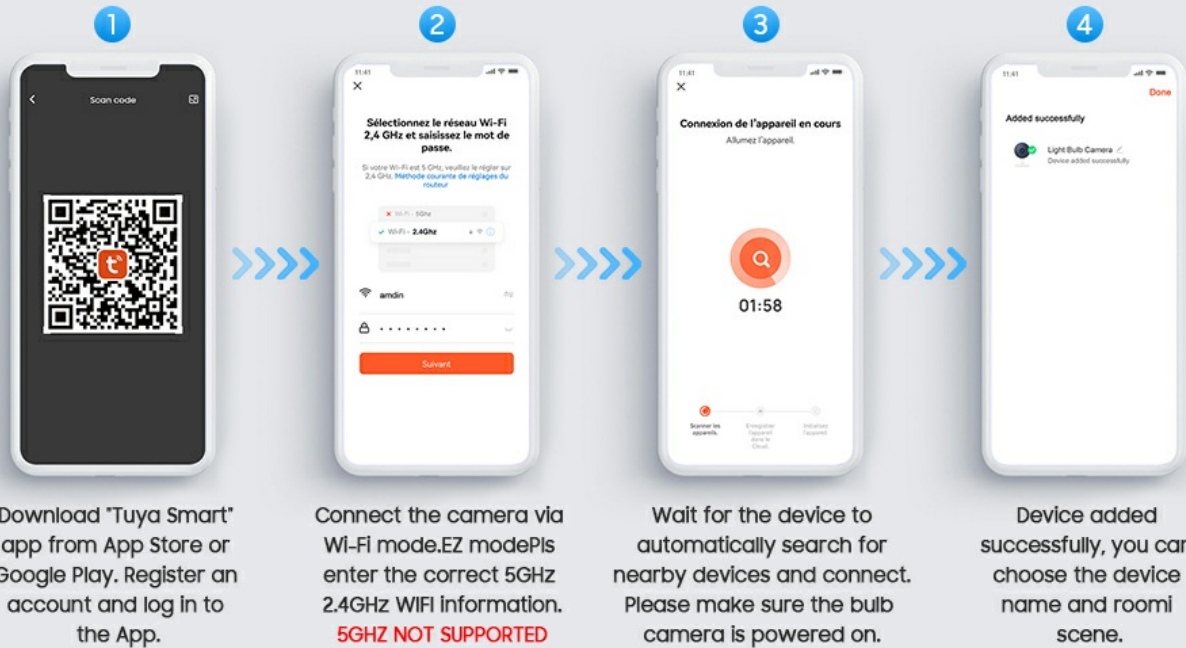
1

Scan code

Download "Tuya Smart" app from App Store or Google Play. Register an account and log in to the App.

2

11:41

Sélectionnez le réseau Wi-Fi 2,4 GHz et saisissez le mot de passe.

Si votre Wi-Fi est 5 GHz, veuillez le régler sur 2,4 GHz. Méthode courante de réglages du routeur

Wi-Fi - 5Ghz

Wi-Fi - 2.4Ghz

amdin

••••••••

Suivant

Connect the camera via Wi-Fi mode.EZ modePls enter the correct 5GHz 2.4GHz WIFI information.
5GHZ NOT SUPPORTED

3

11:41

Connexion de l'appareil en cours
Allumez l'appareil.

01:58

Scanner les appareils.

Enregistrer l'appareil dans le Cloud.

Initialiser l'appareil

Wait for the device to automatically search for nearby devices and connect. Please make sure the bulb camera is powered on.

4

11:41

Done

Added successfully

Light Bulb Camera
Device added successfully

Device added successfully, you car choose the device name and roomi scene.